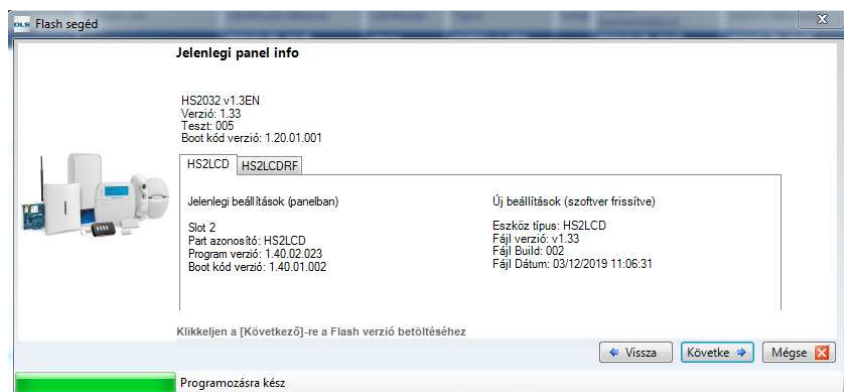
DLS Flash segéd

Jelenlegi panel info

HS2032 v1.3EN
Verzió: 1.33
Teszt: 005
Boot kód verzió: 1.20.01.001

HS2LCD | HS2LCDRF

Jelenlegi beállítások (panelban)

Slot 2
Part azonosító: HS2LCD
Program verzió: 1.40.02.023
Boot kód verzió: 1.40.01.002

Új beállítások (szoftver frissítve)

Eszköz típus: HS2LCD
Fájl verzió: v1.33
Fájl Build: 002
Fájl Dátum: 03/12/2019 11:06:31

Klikkeljen a [Következő]-re a Flash verzió betöltéséhez

Vissza | Követke | Mégse

Programozásra kész